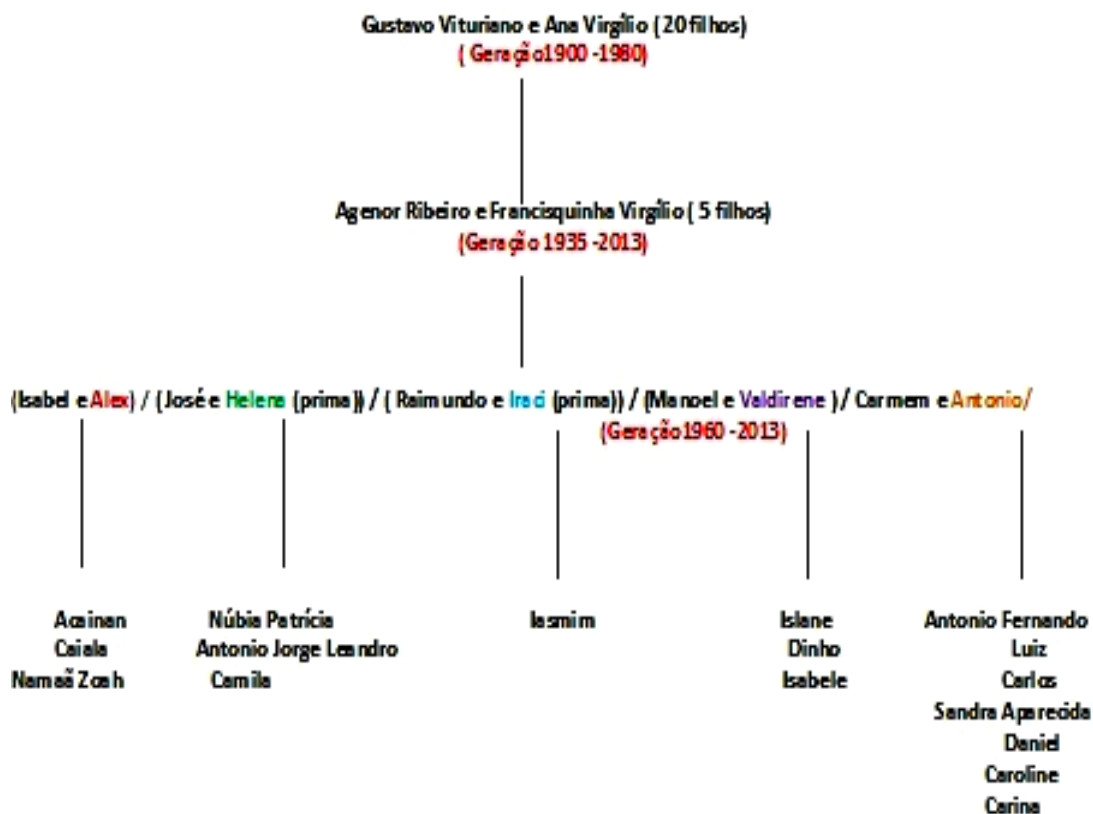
Gustavo Vituriano e Ana Virgílio (20 filhos)
(Geração1900 -1980)

Agenor Ribeiro e Francisquinha Virgílio (5 filhos)
(Geração 1935 -2013)

(Isabel e Alex) / (José e Helena (prima)) / (Raimundo e Iraci (prima)) / (Manoel e Valdirene) / Carmem e Antonio/
(Geração1960 -2013)

Acainan
Caiala
Namaã Zoah

Núbia Patrícia
Antonio Jorge Leandro
Camila

Iasmim

Islane
Dinho
Isabele

Antonio Fernando
Luiz
Carlos
Sandra Aparecida
Daniel
Caroline
Carina